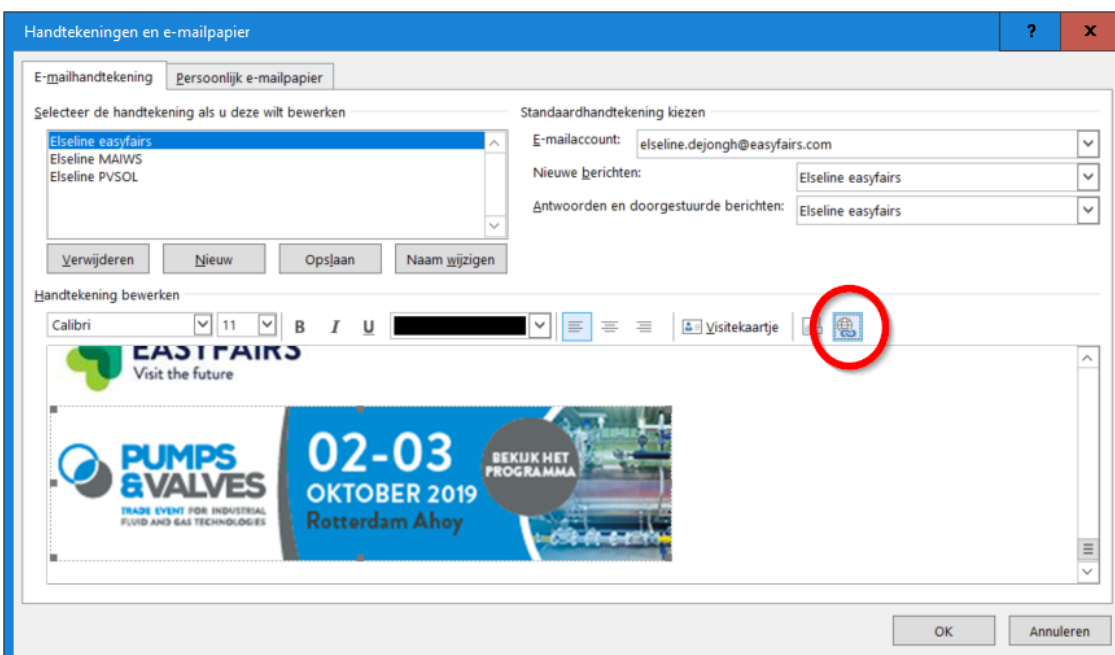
Handtekeningen en e-mailpapier

?

X

E-mailhandtekening

Persoonlijk e-mailpapier

Selecteer de handtekening als u deze wilt bewerken

Elseline easyfairs
Elseline MAIWS
Elseline PVSOL

Verwijderen

Nieuw

Opslaan

Naam wijzigen

Standaardhandtekening kiezen

E-mailaccount: elseline.dejongh@easyfairs.com

Nieuwe berichten: Elseline easyfairs

Antwoorden en doorgestuurde berichten: Elseline easyfairs

Handtekening bewerken

Calibri

11

B

I

U

Visitekaartje

EASYFAIRS
Visit the future

PUMPS & VALVES
TRADE EVENT FOR INDUSTRIAL FLUID AND GAS TECHNOLOGIES

02-03
OKTOBER 2019
Rotterdam Ahoy

BEKIJK HET PROGRAMMA

OK

Annuleren